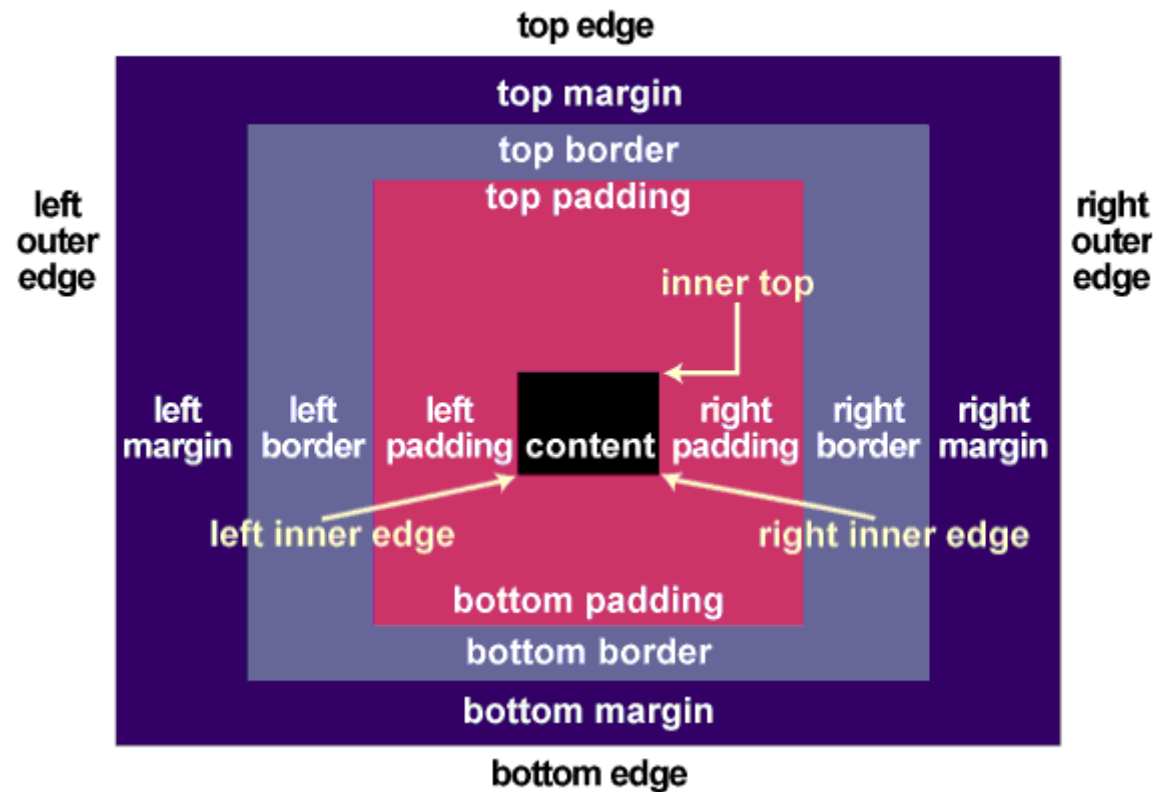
top edge

top margin

top border

top padding

left outer edge

right outer edge

inner top

left margin

left border

left padding

content

right padding

right border

right margin

left inner edge

right inner edge

bottom padding

bottom border

bottom margin

bottom edge